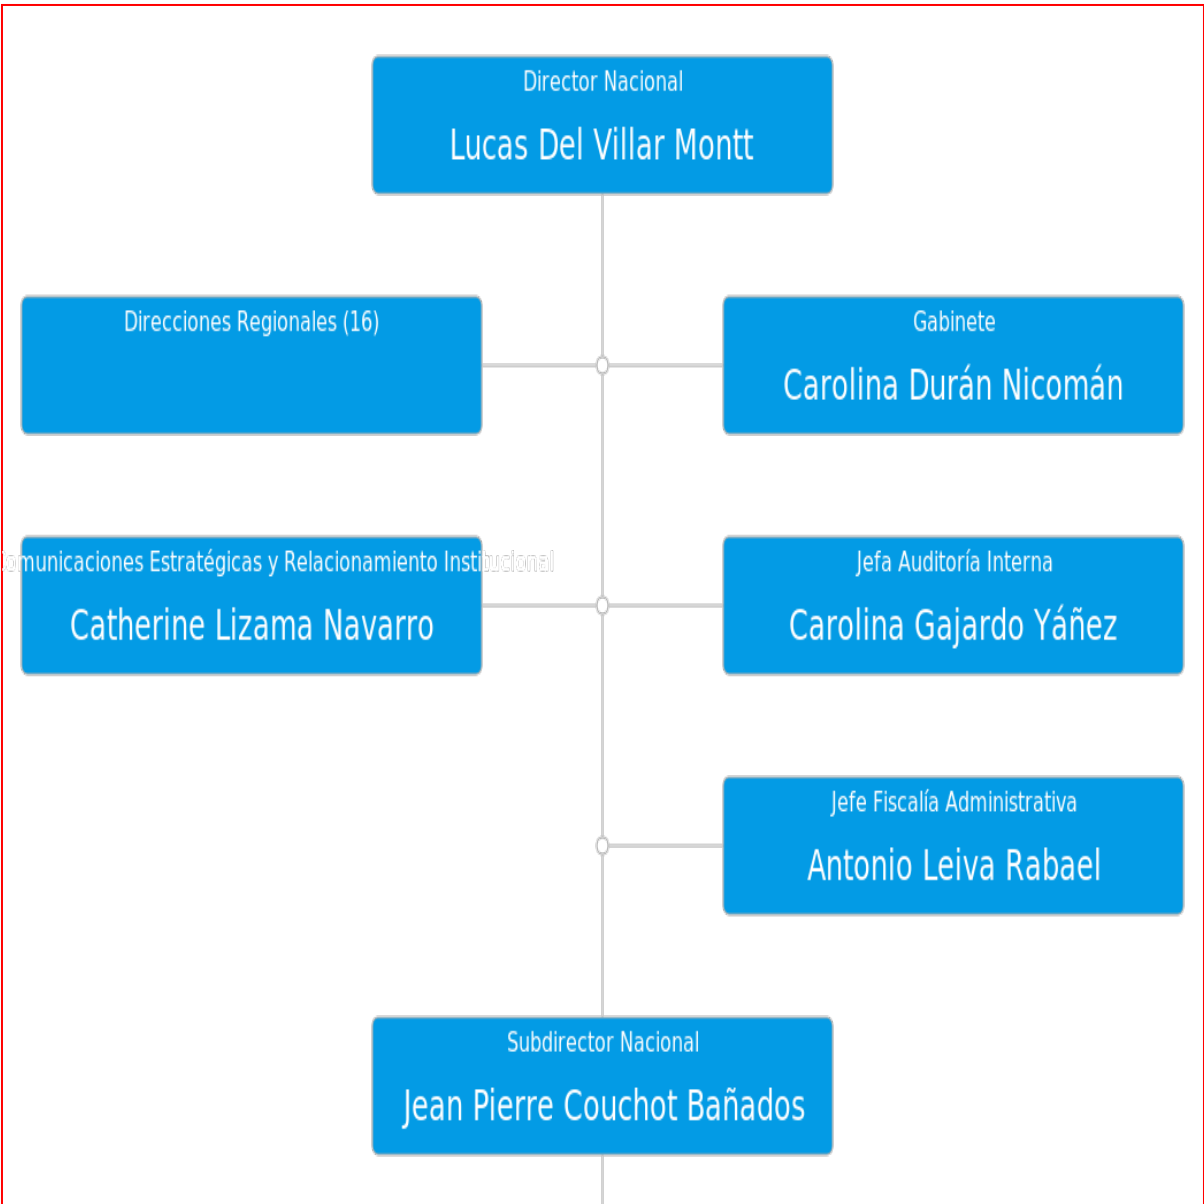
Director Nacional
Lucas Del Villar Montt

Direcciones Regionales (16)

Gabinete
Carolina Durán Nicomán

omunicaciones Estratégicas y Relacionamiento Institucional
Catherine Lizama Navarro

Jefa Auditoría Interna
Carolina Gajardo Yáñez

Jefe Fiscalía Administrativa
Antonio Leiva Rabael

Subdirector Nacional
Jean Pierre Couchot Bañados